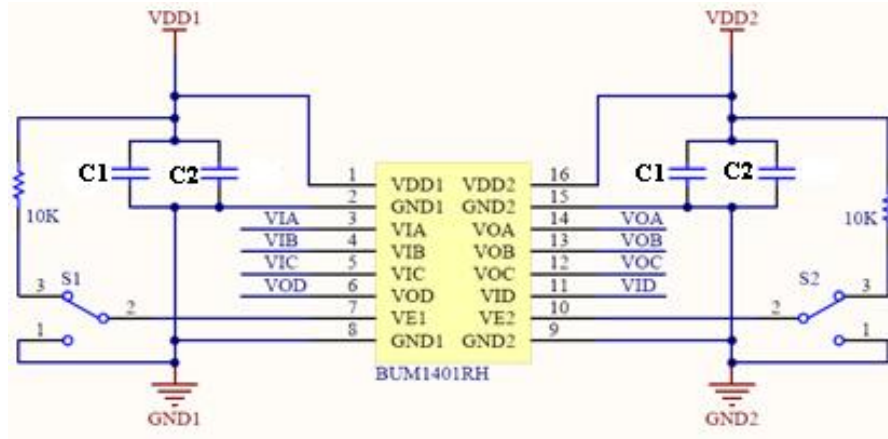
VDD1
VDD2
C1
C2
C1
C2
10K
10K
1 VDD1 VDD2 16
2 GND1 GND2 15
VIA 3 VIA VOA 14 VOA
VIB 4 VIB VOB 13 VOB
VIC 5 VIC VOC 12 VOC
VOD 6 VOD VID 11 VID
7 VE1 VE2 10
8 GND1 GND2 9
BUM1401RH
3 S1
2
1
S2 3
2
1
GND1
GND2